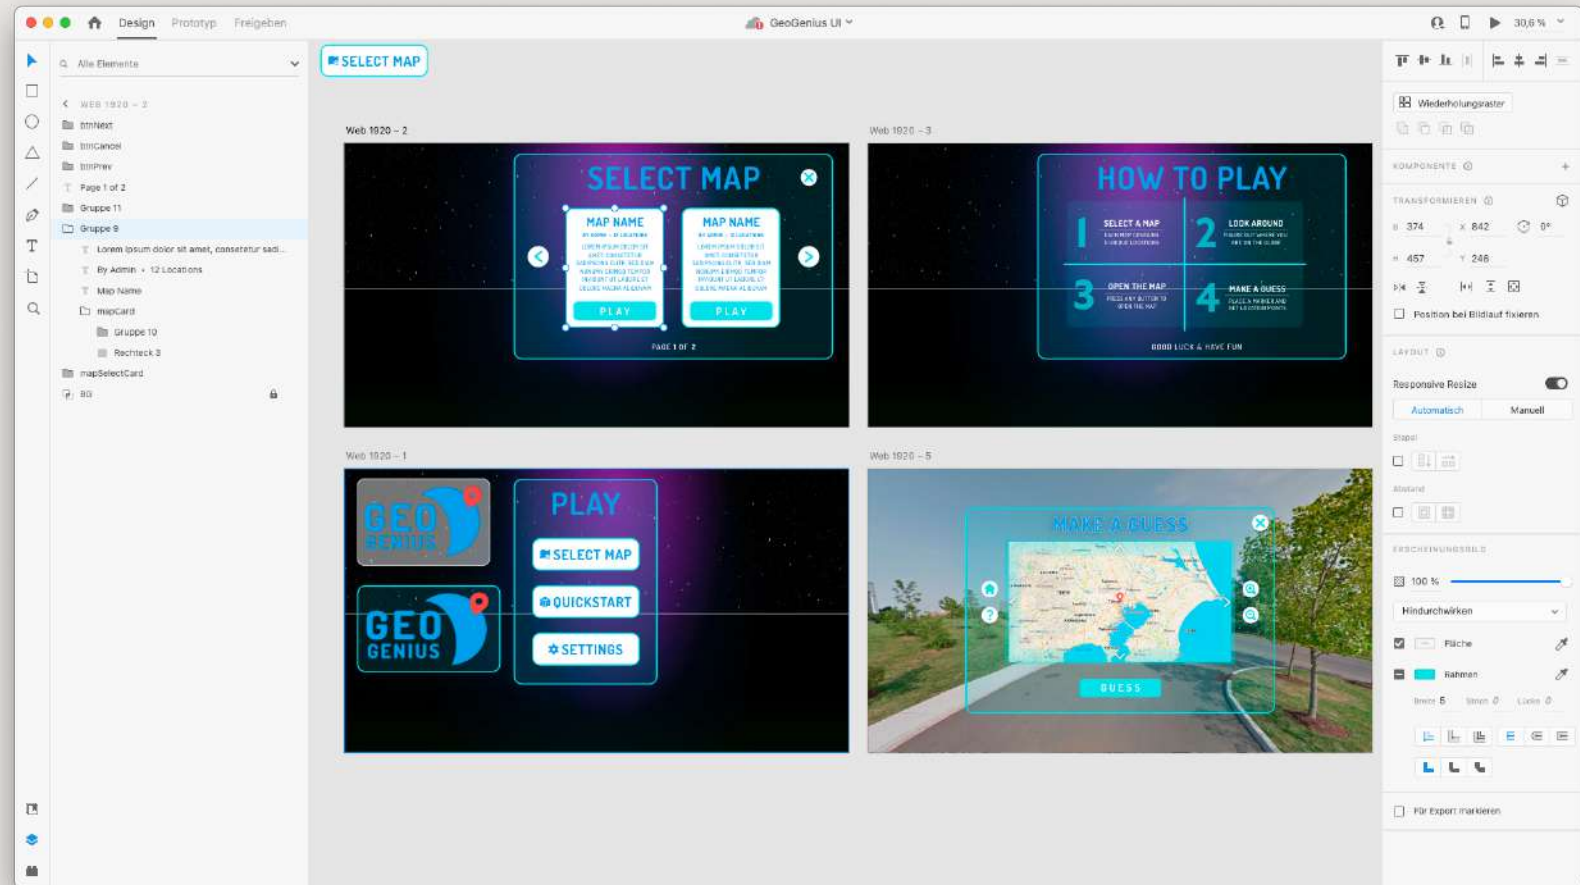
Design Prototyp Freigeben

GeoGenius UI

30,6 %

SELECT MAP

Alle Elemente

WEB 1920 – 2
btnNext
btnCancel
btnPrev
Page 1 of 2
Gruppe 11
Gruppe 9
Lorem ipsum dolor sit amet, consetetur sadi...
By Admin • 12 Locations
Map Name
mapCard
Gruppe 10
Rechteck 3
mapSelectCard
BG

Web 1920 – 2

SELECT MAP

MAP NAME

MAP NAME

PLAY

PLAY

PAGE 1 OF 2

Web 1920 – 3

HOW TO PLAY

1 SELECT A MAP

2 LOOK AROUND

3 OPEN THE MAP

4 MAKE A GUESS

GOOD LUCK & HAVE FUN

Web 1920 – 1

GEO GENIUS

GEO GENIUS

PLAY

SELECT MAP

QUICKSTART

SETTINGS

Web 1920 – 5

MAKE A GUESS

GUESS

Wiederholungsraster

KOMPONENTE

TRANSFORMIEREN

B 374 X 842 0°

H 457 Y 246

Position bei Bildlauf fixieren

LAYOUT

Responsive Resize

Automatisch Manuell

Stapel

Abstand

ERSCHEINUNGSBILD

100 %

Hindurchwirken

Fläche

Rahmen

Breite 5 Strich 0 Lücke 0

Für Export markieren